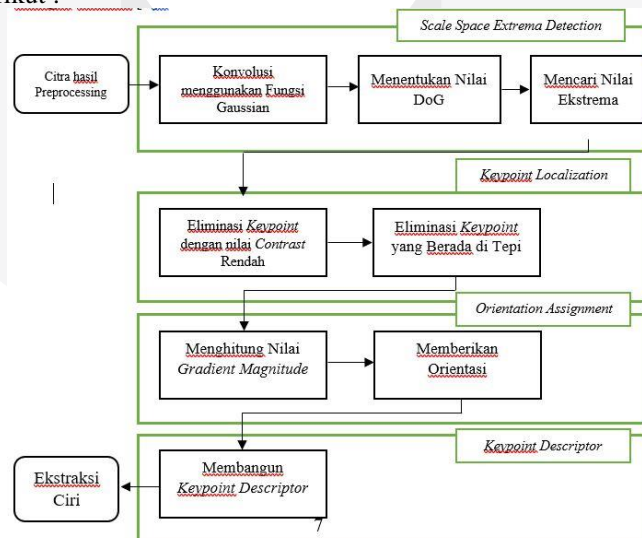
ikut :

Scale Space Extrema Detection

Citra hasil Preprocessing

Konvolusi menggunakan Fungsi Gaussian

Menentukan Nilai DoG

Mencari Nilai Ekstrema

Keypoint Localization

Eliminasi Keypoint dengan nilai Contrast Rendah

Eliminasi Keypoint yang Berada di Tepi

Orientation Assignment

Menghitung Nilai Gradient Magnitude

Memberikan Orientasi

Keypoint Descriptor

Ekstraksi Ciri

Membangun Keypoint Descriptor

7